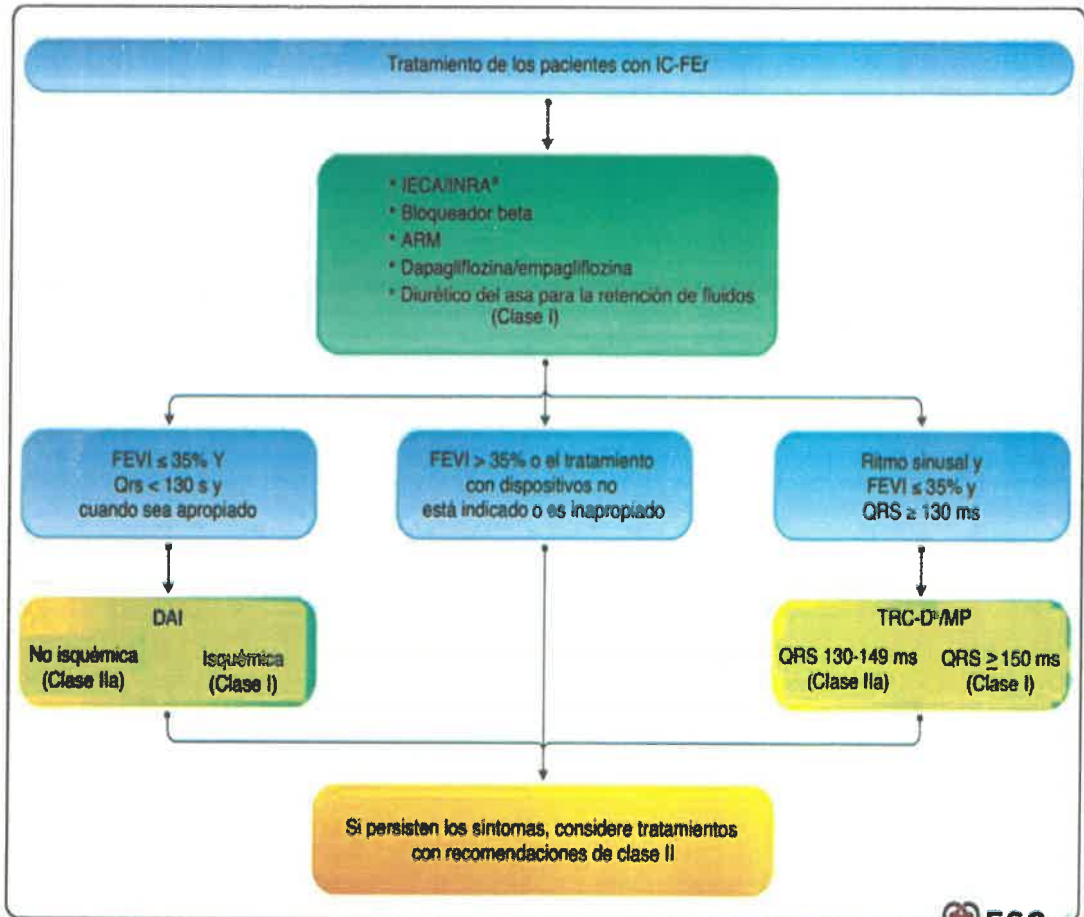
Tratamiento de los pacientes con IC-FEr

* IECA/INRA$^a$
* Bloqueador beta
* ARM
* Dapagliflozina/empagliflozina
* Diurético del asa para la retención de fluidos (Clase I)

FEVI ≤ 35% Y Qrs < 130 s y cuando sea apropiado

FEVI > 35% o el tratamiento con dispositivos no está indicado o es inapropiado

Ritmo sinusal y FEVI ≤ 35% y QRS ≥ 130 ms

DAI

No isquémica (Clase IIa)

Isquémica (Clase I)

TRC-D$^b$/MP

QRS 130-149 ms (Clase IIa)

QRS ≥ 150 ms (Clase I)

Si persisten los síntomas, considere tratamientos con recomendaciones de clase II

ESC